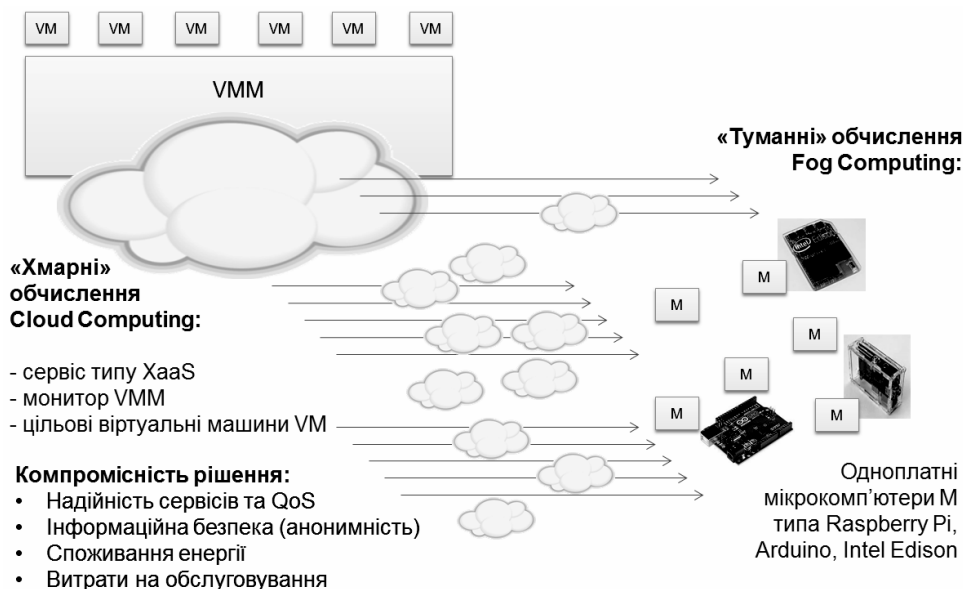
VM VM VM VM VM VM

VMM

«Туманні» обчислення
Fog Computing:

«Хмарні»
обчислення
Cloud Computing:

- сервіс типу XaaS
- монитор VMM
- цільові віртуальні машини VM

M
M
M
M
M
M

Компромісність рішення:
• Надійність сервісів та QoS
• Інформаційна безпека (анонимність)
• Споживання енергії
• Витрати на обслуговування

Одноплатні мікрокомп'ютери M типа Raspberry Pi, Arduino, Intel Edison